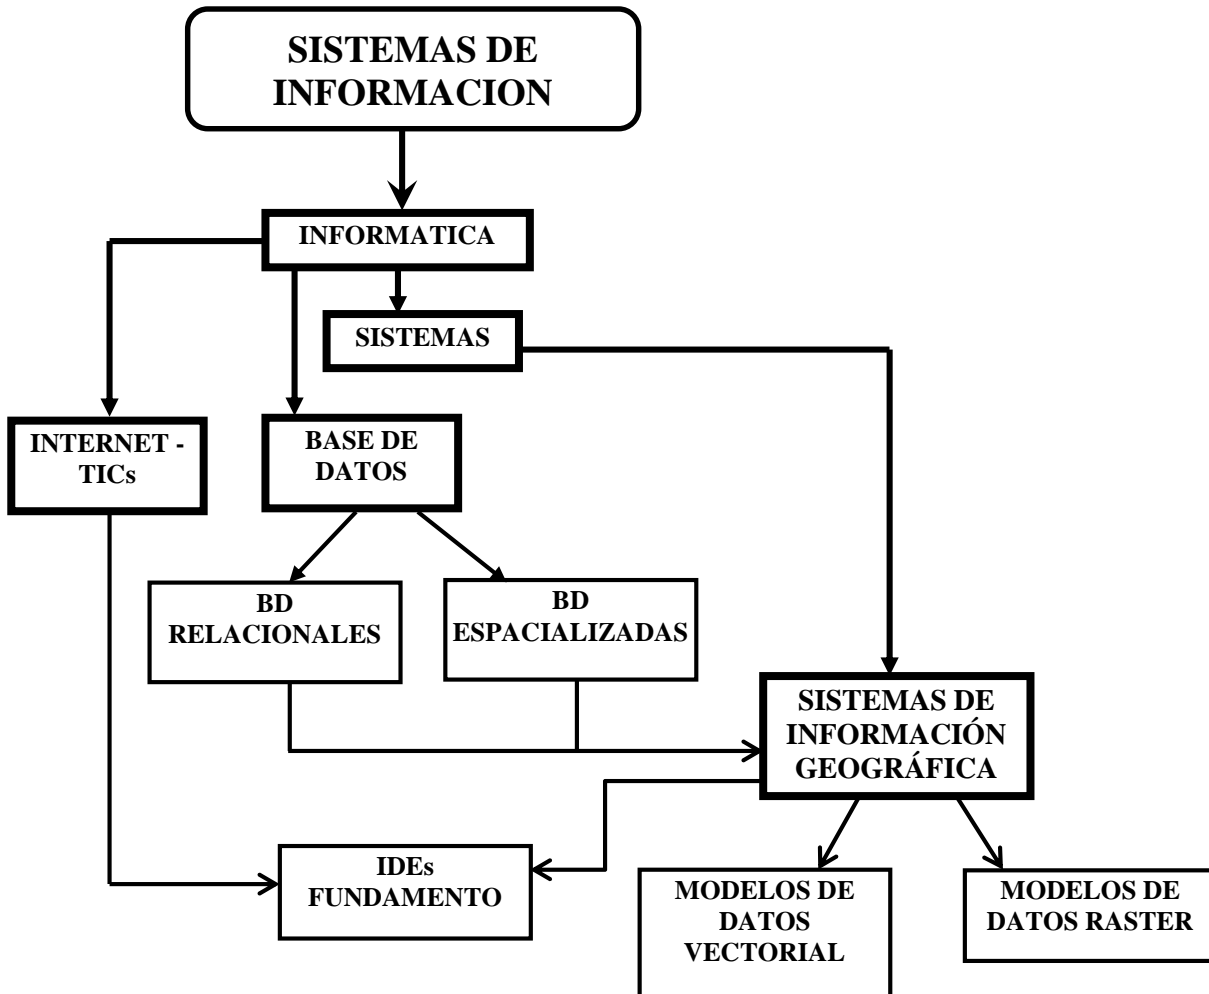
SISTEMAS DE INFORMACION

INFORMATICA

SISTEMAS

INTERNET - TICs

BASE DE DATOS

BD RELACIONALES

BD ESPACIALIZADAS

SISTEMAS DE INFORMACIÓN GEOGRÁFICA

IDEs FUNDAMENTO

MODELOS DE DATOS VECTORIAL

MODELOS DE DATOS RASTER